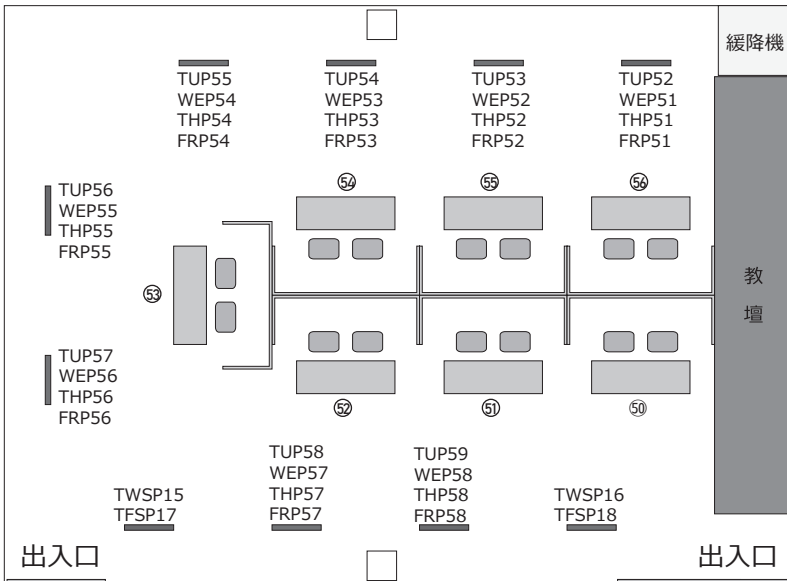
緩降機

TUP55
WEP54
THP54
FRP54

TUP54
WEP53
THP53
FRP53

TUP53
WEP52
THP52
FRP52

TUP52
WEP51
THP51
FRP51

TUP56
WEP55
THP55
FRP55

㊹

㊺

㊻

教
壇

㊸

TUP57
WEP56
THP56
FRP56

㊷

㊶

㊿

TUP58
WEP57
THP57
FRP57

TUP59
WEP58
THP58
FRP58

TWSP15
TFSP17

TWSP16
TFSP18

出入口

出入口